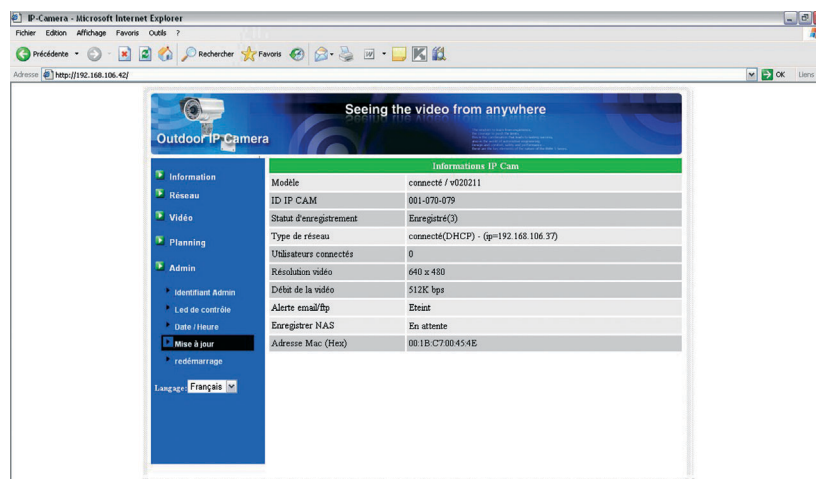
IP-Camera - Microsoft Internet Explorer

Fichier Edition Affichage Favoris Outils ?

Précédente Rechercher Favoris

Adresse http://192.168.106.42/

OK Liens

Outdoor IP Camera

Seeing the video from anywhere

Information
Réseau
Vidéo
Planning
Admin
Identifiant Admin
Led de contrôle
Date / Heure
Mise à jour
redémarrage

Langage Français

| Informations IP Cam | |
|---|---|
| Modèle | connecté / v020211 |
| ID IP CAM | 001-070-079 |
| Statut d'enregistrement | Enregistré(3) |
| Type de réseau | connecté(DHCP) - (ip=192.168.106.37) |
| Utilisateurs connectés | 0 |
| Résolution vidéo | 640 x 480 |
| Débit de la vidéo | 512K bps |
| Alerte email/ftp | Eteint |
| Enregistrer NAS | En attente |
| Adresse Mac (Hex) | 00:1B:C7:00:45:4E |